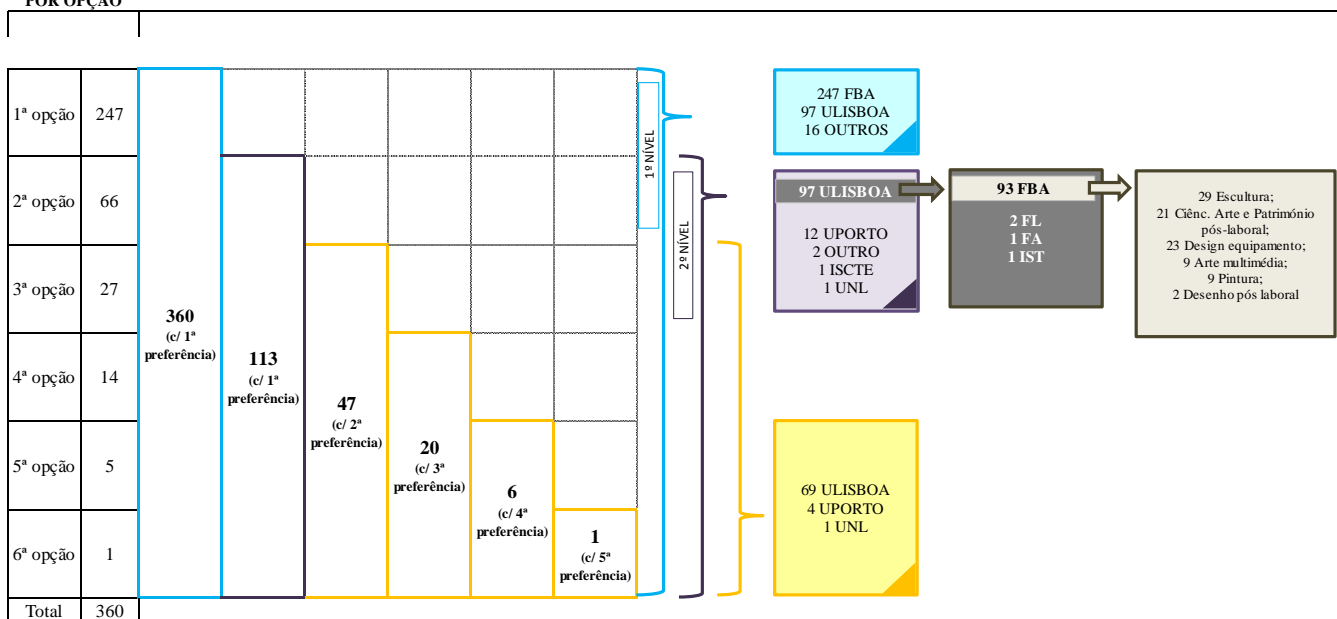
POR OPÇÃO

| 1ª opção | 247 |
|---|---|
| 2ª opção | 66 |
| 3ª opção | 27 |
| 4ª opção | 14 |
| 5ª opção | 5 |
| 6ª opção | 1 |
| Total | 360 |

360 (c/ 1ª preferência)

113 (c/ 1ª preferência)

47 (c/ 2ª preferência)

20 (c/ 3ª preferência)

6 (c/ 4ª preferência)

1 (c/ 5ª preferência)

1º NÍVEL

2º NÍVEL

247 FBA
97 ULISBOA
16 OUTROS

97 ULISBOA
12 UPORTO
2 OUTRO
1 ISCTE
1 UNL

93 FBA
2 FL
1 FA
1 IST

29 Escultura;
21 Ciênc. Arte e Património pós-laboral;
23 Design equipamento;
9 Arte multimédia;
9 Pintura;
2 Desenho pós laboral

69 ULISBOA
4 UPORTO
1 UNL